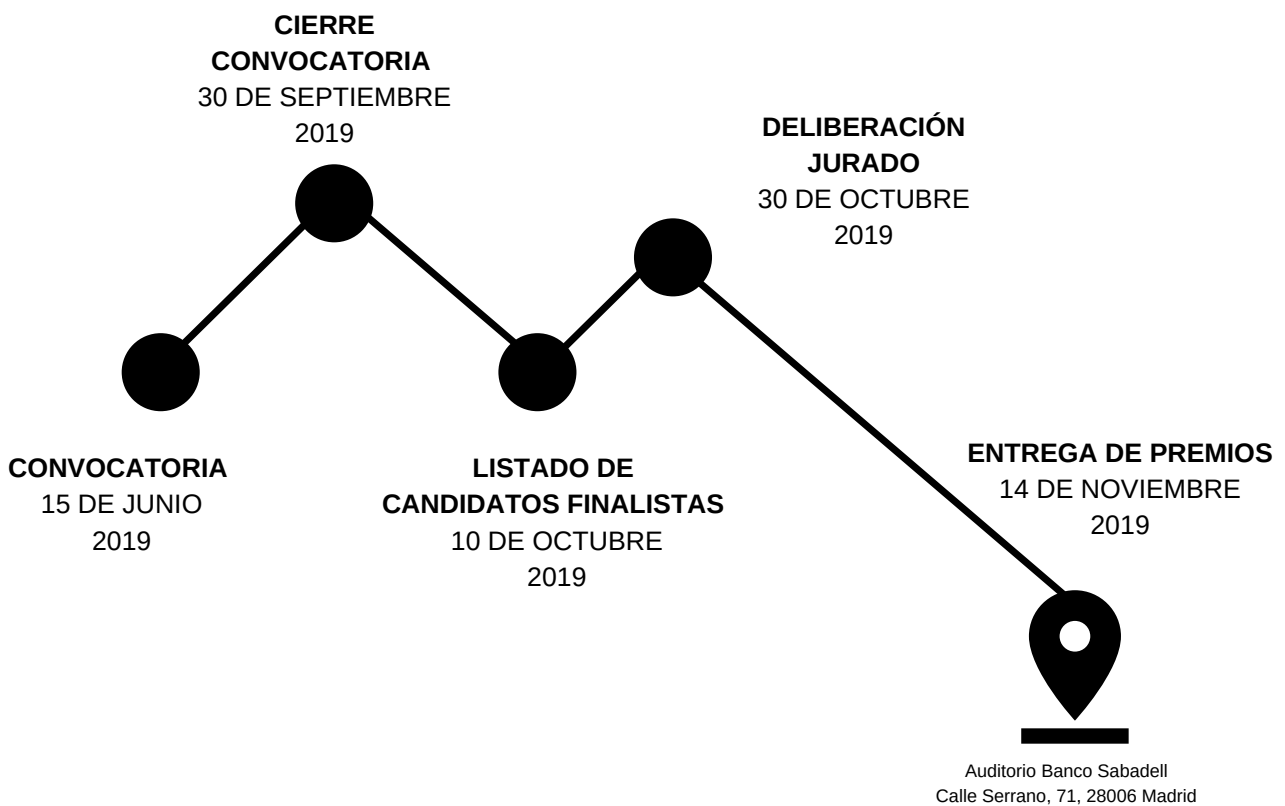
CIERRE CONVOCATORIA
30 DE SEPTIEMBRE 2019

DELIBERACIÓN JURADO
30 DE OCTUBRE 2019

CONVOCATORIA
15 DE JUNIO 2019

LISTADO DE CANDIDATOS FINALISTAS
10 DE OCTUBRE 2019

ENTREGA DE PREMIOS
14 DE NOVIEMBRE 2019

Auditorio Banco Sabadell
Calle Serrano, 71, 28006 Madrid